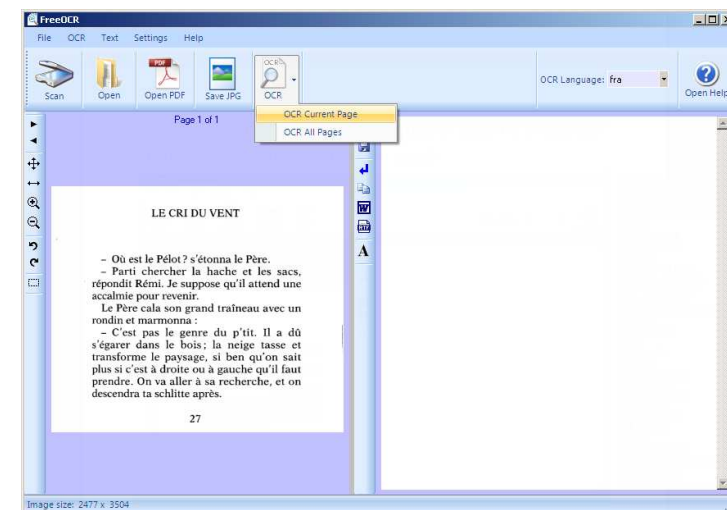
FreeOCR

File OCR Text Settings Help

Scan Open Open PDF Save JPG OCR

OCR Language: fra

Open Help

Page 1 of 1

OCR Current Page
OCR All Pages

LE CRI DU VENT

– Où est le Pélot ? s'étonna le Père.
– Parti chercher la hache et les sacs, répondit Rémi. Je suppose qu'il attend une accalmie pour revenir.
Le Père cala son grand traîneau avec un rondin et marmonna :
– C'est pas le genre du p'tit. Il a dû s'égarer dans le bois ; la neige tasse et transforme le paysage, si ben qu'on sait plus si c'est à droite ou à gauche qu'il faut prendre. On va aller à sa recherche, et on descendra ta schlitte après.

27

Image size: 2477 x 3504